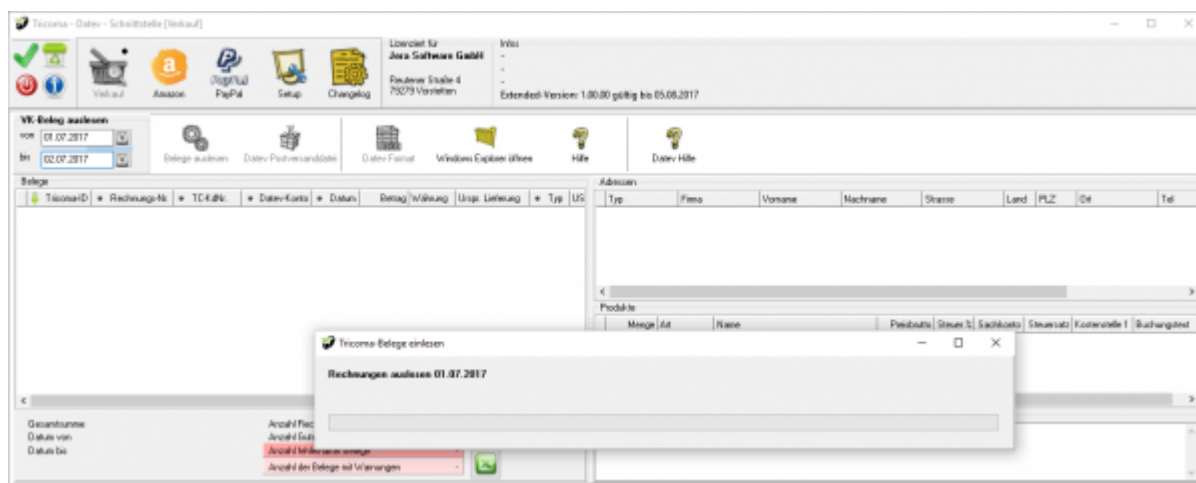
Tricoma - Datev - Schnittstelle [Verkauf]

Verkauf Amazon PayPal Setup Changelog

Lizenziert für
Jera Software GmbH
Reutener Straße 4
79279 Vörstetten

Infos
-
-
-
Extended-Version: 1.00.00 gültig bis 05.08.2017

VK-Beleg auslesen
von 01.07.2017
bis 02.07.2017

Belege auslesen Datev Postversanddatei Datev Format Windows Explorer öffnen Hilfe Datev Hilfe

Belege

| TricomaID | Rechnungs-Nr. | TC-KdNr. | Datev-Konto | Datum | Betrag | Währung | Ursp. Lieferung | Typ | US |
|---|---|---|---|---|---|---|---|---|---|

Adressen

| Typ | Firma | Vorname | Nachname | Strasse | Land | PLZ | Ort | Tel |
|---|---|---|---|---|---|---|---|---|

Produkte

| Menge | Art | Name | Preisbrutto | Steuer % | Sachkonto | Steuersatz | Kostenstelle 1 | Buchungstext |
|---|---|---|---|---|---|---|---|---|

Tricoma-Belege einlesen

Rechnungen auslesen 01.07.2017

Gesamtsumme
Datum von
Datum bis

Anzahl Rec
Anzahl Gut
Anzahl fehlerhafter Belege
Anzahl der Belege mit Warnungen